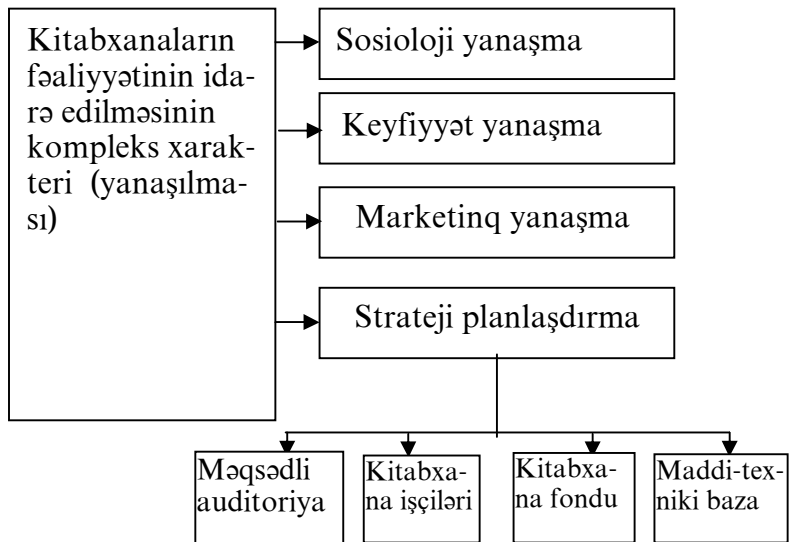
Kitabxanaların fəaliyyətinin idarə edilməsinin kompleks xarakteri (yanaşılması)

Sosioloji yanaşma

Keyfiyyət yanaşma

Marketinq yanaşma

Strateji planlaşdırma

Məqsədli auditoriya

Kitabxana işçiləri

Kitabxana fondu

Maddi-texniki baza